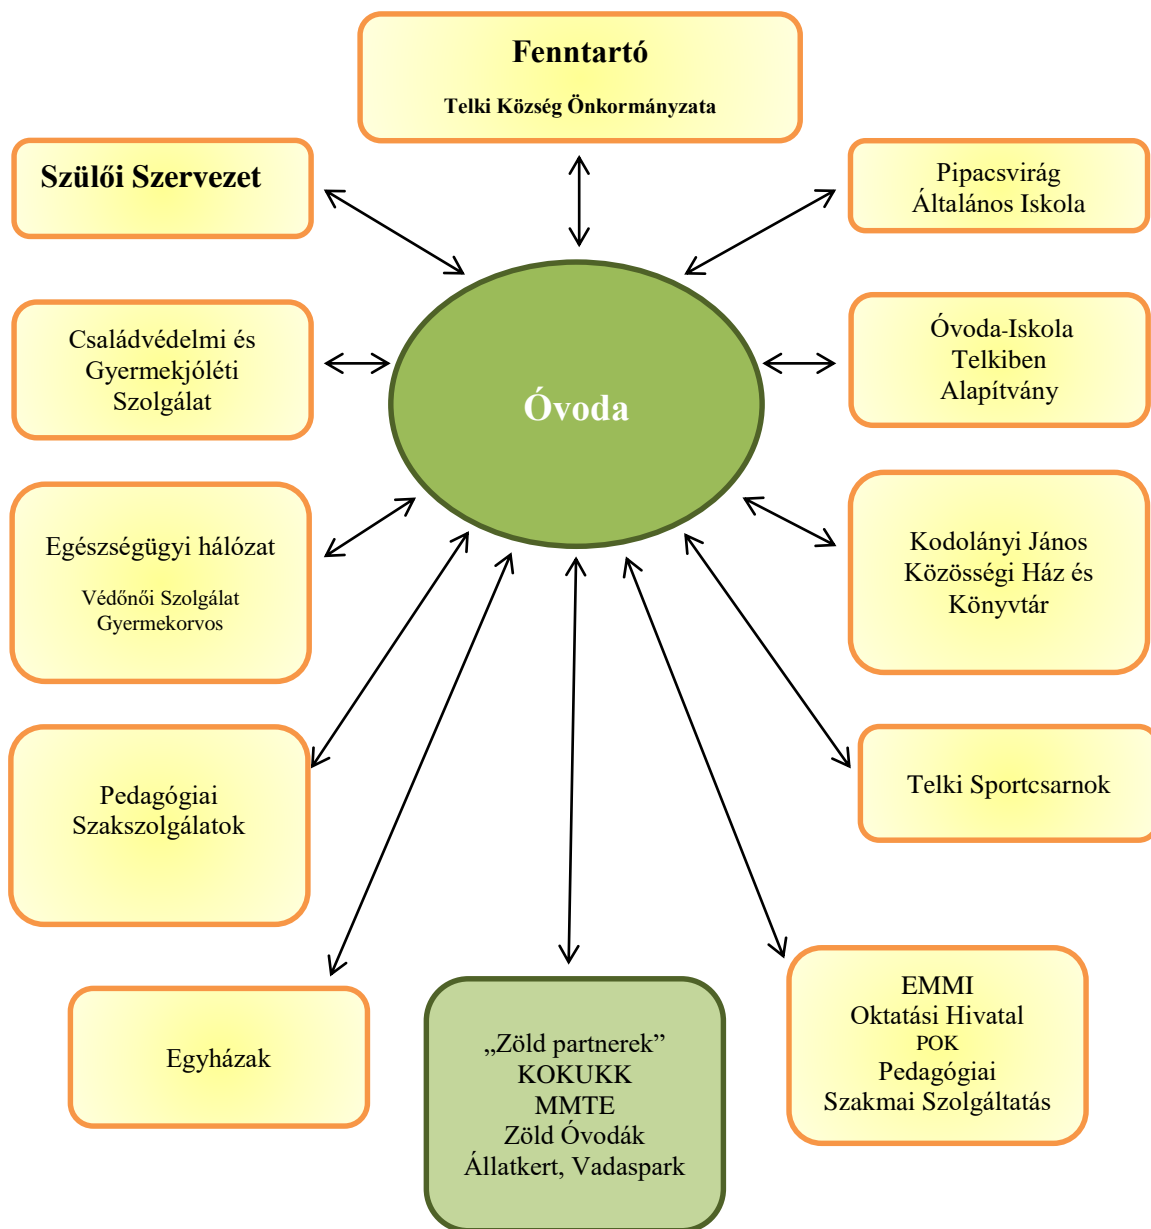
Fenntartó

Telki Község Önkormányzata

Szülői Szervezet

Pipacsvirág Általános Iskola

Családvédelmi és Gyermekjóléti Szolgálat

Óvoda

Óvoda-Iskola Telkiben Alapítvány

Egészségügyi hálózat

Védőnői Szolgálat Gyermekorvos

Kodolányi János Közösségi Ház és Könyvtár

Pedagógiai Szakszolgálatok

Telki Sportcsarnok

Egyházak

„Zöld partnerek” KOKUKK MMTE Zöld Óvodák Állatkert, Vadaspark

EMMI Oktatási Hivatal POK Pedagógiai Szakmai Szolgáltatás